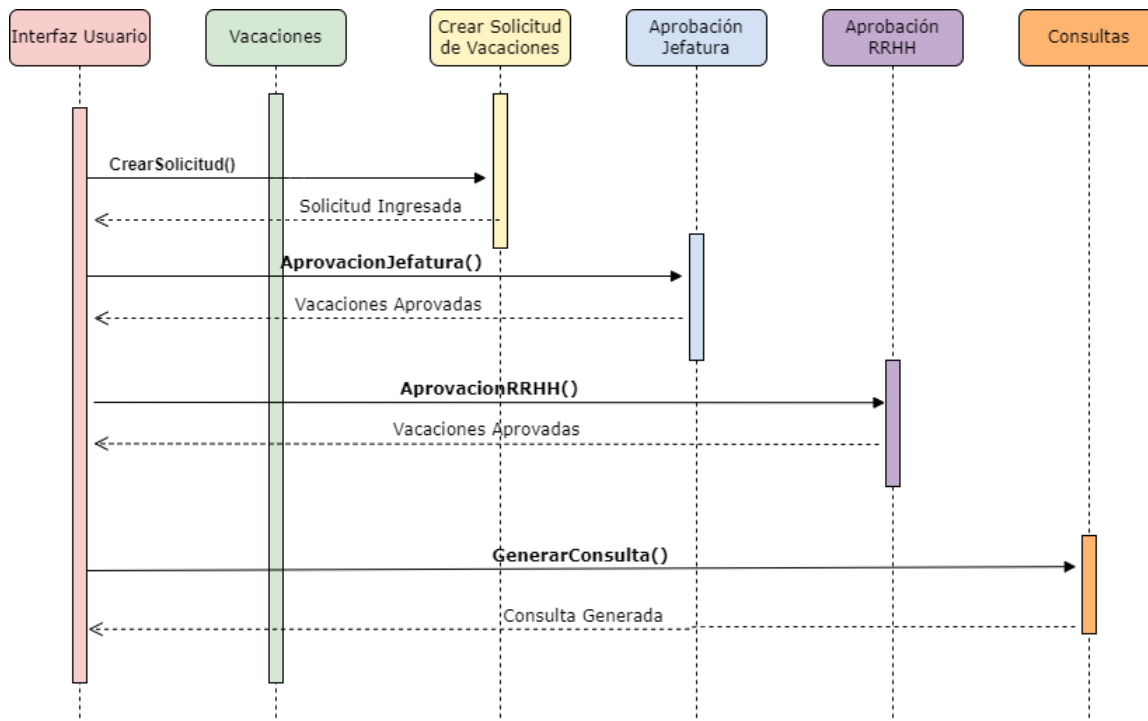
Interfaz Usuario

Vacaciones

Crear Solicitud de Vacaciones

Aprobación Jefatura

Aprobación RRHH

Consultas

CrearSolicitud()

Solicitud Ingresada

AprovacionJefatura()

Vacaciones Aprovadas

AprovacionRRHH()

Vacaciones Aprovadas

GenerarConsulta()

Consulta Generada